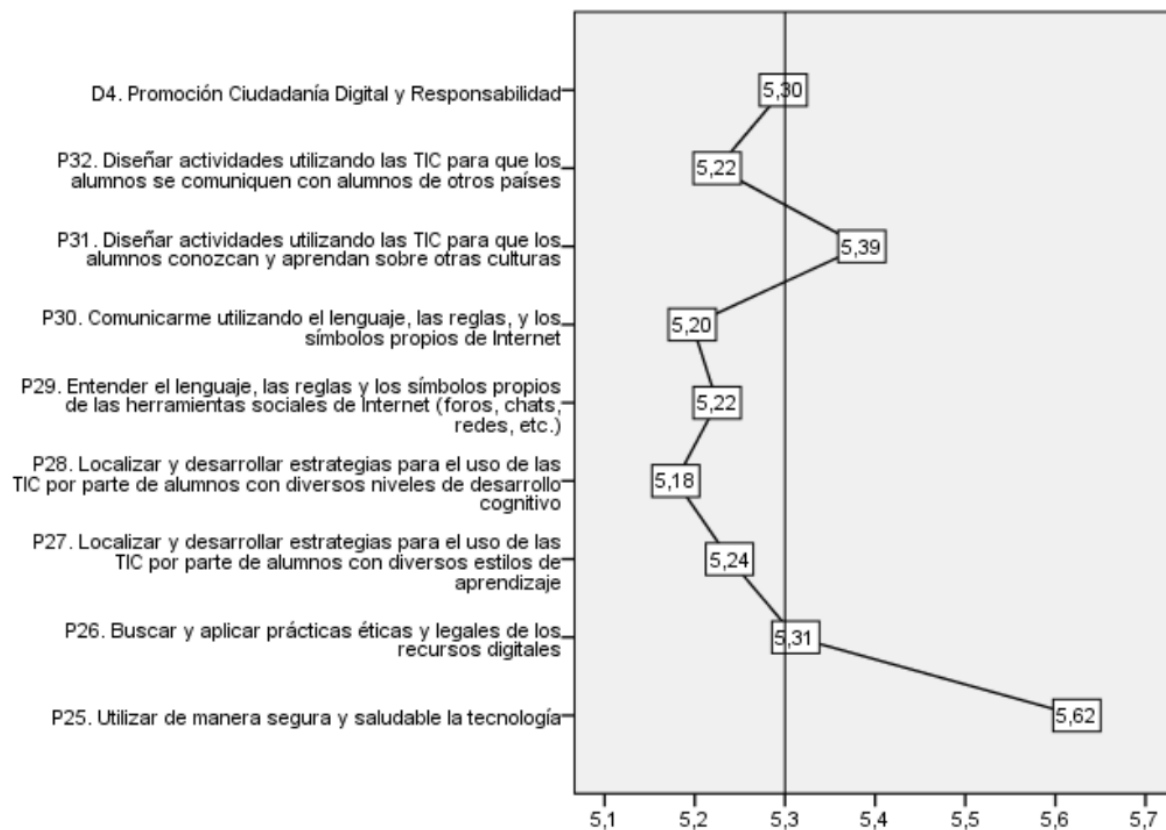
D4. Promoción Ciudadanía Digital y Responsabilidad
5,30

P32. Diseñar actividades utilizando las TIC para que los alumnos se comuniquen con alumnos de otros países
5,22

P31. Diseñar actividades utilizando las TIC para que los alumnos conozcan y aprendan sobre otras culturas
5,39

P30. Comunicarme utilizando el lenguaje, las reglas, y los símbolos propios de Internet
5,20

P29. Entender el lenguaje, las reglas y los símbolos propios de las herramientas sociales de Internet (foros, chats, redes, etc.)
5,22

P28. Localizar y desarrollar estrategias para el uso de las TIC por parte de alumnos con diversos niveles de desarrollo cognitivo
5,18

P27. Localizar y desarrollar estrategias para el uso de las TIC por parte de alumnos con diversos estilos de aprendizaje
5,24

P26. Buscar y aplicar prácticas éticas y legales de los recursos digitales
5,31

P25. Utilizar de manera segura y saludable la tecnología
5,62

5,1 5,2 5,3 5,4 5,5 5,6 5,7